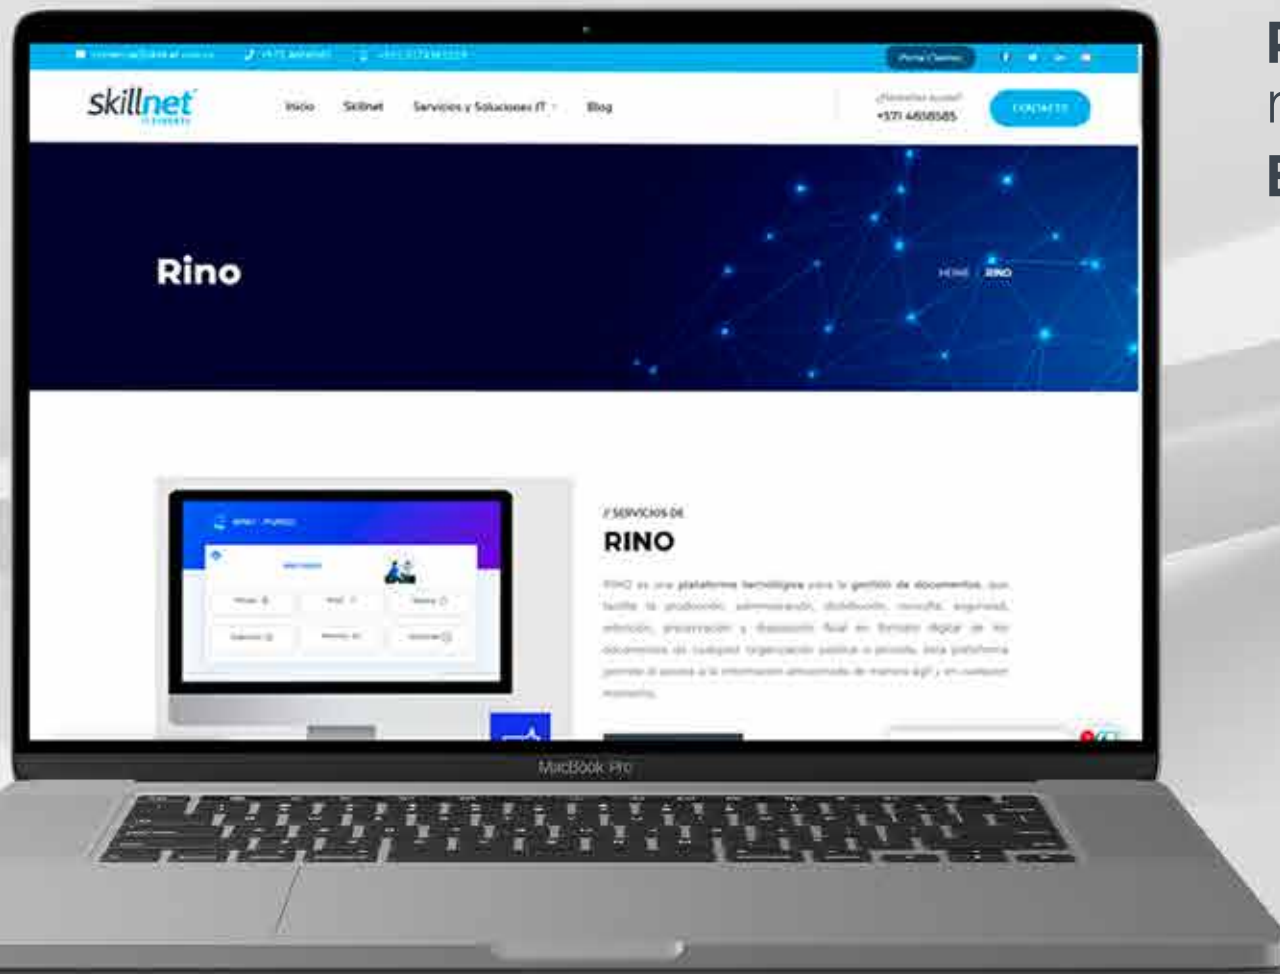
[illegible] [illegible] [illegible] Portal Clientes

skillnet

Inicio Skillnet Servicios y Soluciones IT Blog

¿Necesitas ayuda? +571 4658585

CONTACTO

Rino

HOME / RINO

// SERVICIOS DE

RINO

RINO es una plataforma tecnológica para la gestión de documentos, que facilita la producción, administración, distribución, consulta, seguridad, retención, preservación y disposición final en formato digital de los documentos de cualquier organización pública o privada. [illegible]

MacBook Pro